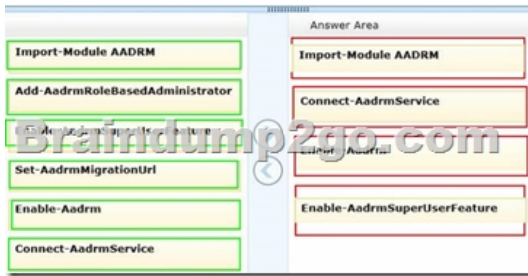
Answer Area

Import-Module AADRM

Add-AadrmRoleBasedAdministrator

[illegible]

Set-AadrmMigrationUrl

Enable-Aadrm

Connect-AadrmService

Import-Module AADRM

Connect-AadrmService

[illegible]

Enable-AadrmSuperUserFeature

Braindump2go.com